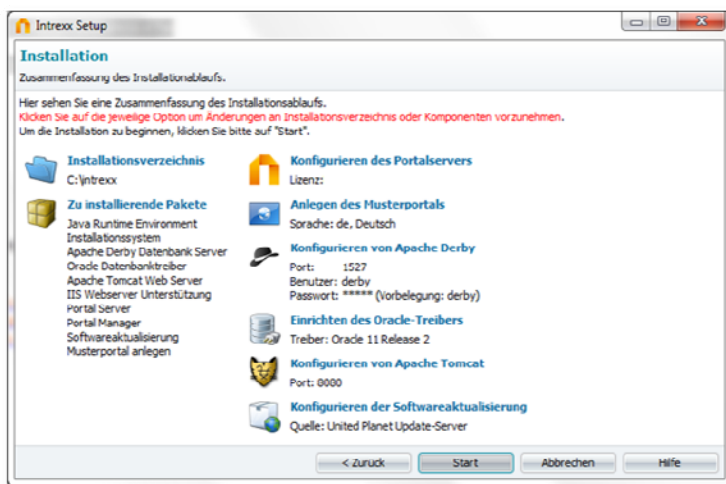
Intrexx Setup

Installation

Zusammenfassung des Installationsablaufs.

Hier sehen Sie eine Zusammenfassung des Installationsablaufs.
Klicken Sie auf die jeweilige Option um Änderungen an Installationsverzeichnis oder Komponenten vorzunehmen.
Um die Installation zu beginnen, klicken Sie bitte auf "Start".

Installationsverzeichnis
C:\intrexx

Zu installierende Pakete
Java Runtime Environment
Installationssystem
Apache Derby Datenbank Server
Oracle Datenbanktreiber
Apache Tomcat Web Server
IIS Webserver Unterstützung
Portal Server
Portal Manager
Softwareaktualisierung
Musterportal anlegen

Konfigurieren des Portalservers
Lizenz:

Anlegen des Musterportals
Sprache: de, Deutsch

Konfigurieren von Apache Derby
Port: 1527
Benutzer: derby
Passwort: ***** (Vorbelegung: derby)

Einrichten des Oracle-Treibers
Treiber: Oracle 11 Release 2

Konfigurieren von Apache Tomcat
Port: 8080

Konfigurieren der Softwareaktualisierung
Quelle: United Planet Update-Server

< Zurück
Start
Abbrechen
Hilfe